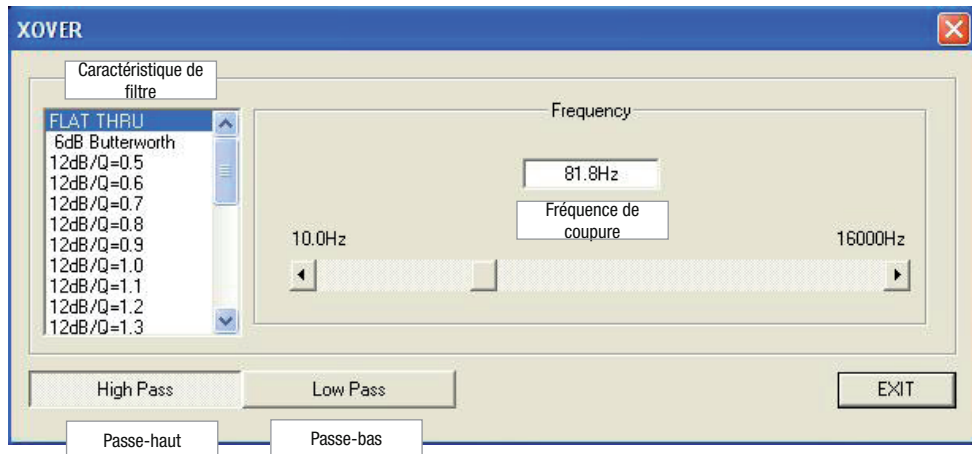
XOVER

Caractéristique de filtre

FLAT THRU
6dB Butterworth
12dB/Q=0.5
12dB/Q=0.6
12dB/Q=0.7
12dB/Q=0.8
12dB/Q=0.9
12dB/Q=1.0
12dB/Q=1.1
12dB/Q=1.2
12dB/Q=1.3

Frequency

81.8Hz

Fréquence de coupure

10.0Hz

16000Hz

High Pass

Low Pass

EXIT

Passe-haut

Passe-bas